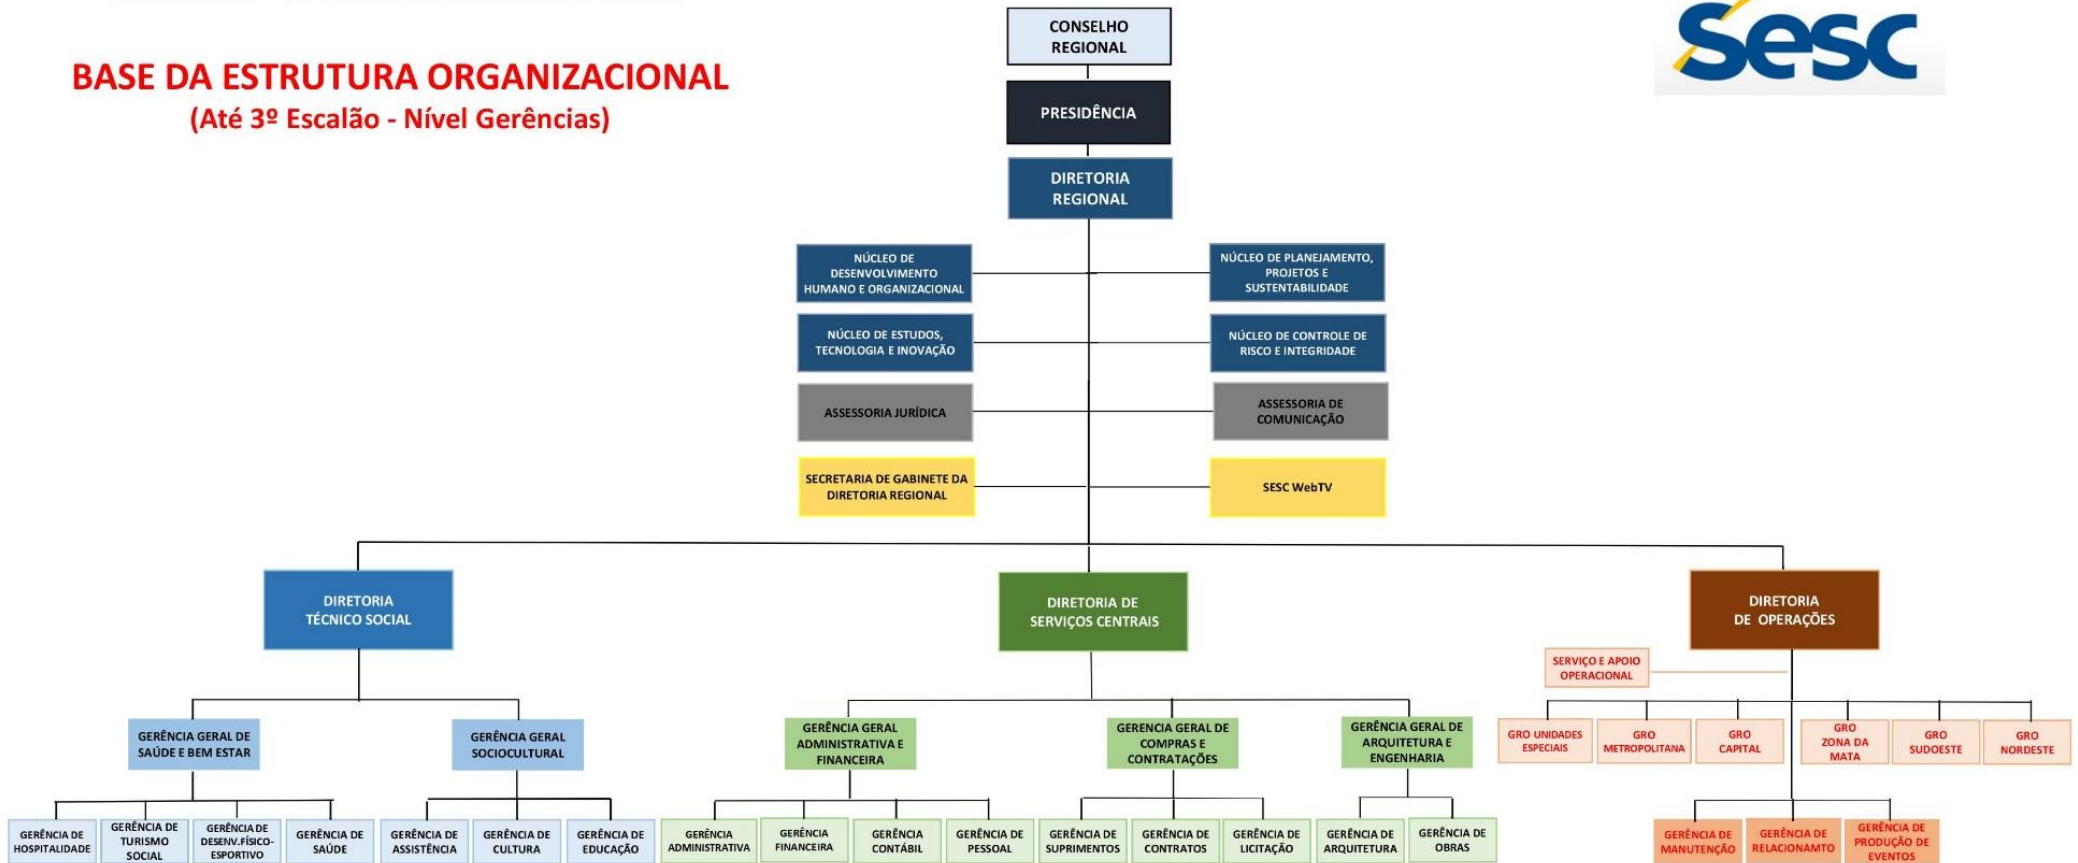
BASE DA ESTRUTURA ORGANIZACIONAL
(Até 3º Escalão - Nível Gerências)

Sesc

CONSELHO REGIONAL

PRESIDÊNCIA

DIRETORIA REGIONAL

NÚCLEO DE DESENVOLVIMENTO HUMANO E ORGANIZACIONAL

NÚCLEO DE PLANEJAMENTO, PROJETOS E SUSTENTABILIDADE

NÚCLEO DE ESTUDOS, TECNOLOGIA E INOVAÇÃO

NÚCLEO DE CONTROLE DE RISCO E INTEGRIDADE

ASSESSORIA JURÍDICA

ASSESSORIA DE COMUNICAÇÃO

SECRETARIA DE GABINETE DA DIRETORIA REGIONAL

SESC WebTV

DIRETORIA TÉCNICO SOCIAL

DIRETORIA DE SERVIÇOS CENTRAIS

DIRETORIA DE OPERAÇÕES

SERVIÇO E APOIO OPERACIONAL

GERÊNCIA GERAL DE SAÚDE E BEM ESTAR

GERÊNCIA GERAL SOCIOCULTURAL

GERÊNCIA GERAL ADMINISTRATIVA E FINANCEIRA

GERÊNCIA GERAL DE COMPRAS E CONTRATAÇÕES

GERÊNCIA GERAL DE ARQUITETURA E ENGENHARIA

GRO UNIDADES ESPECIAIS

GRO METROPOLITANA

GRO CAPITAL

GRO ZONA DA MATA

GRO SUDOESTE

GRO NORDESTE

GERÊNCIA DE HOSPITALIDADE

GERÊNCIA DE TURISMO SOCIAL

GERÊNCIA DE DESENV.FÍSICO-ESPORTIVO

GERÊNCIA DE SAÚDE

GERÊNCIA DE ASSISTÊNCIA

GERÊNCIA DE CULTURA

GERÊNCIA DE EDUCAÇÃO

GERÊNCIA ADMINISTRATIVA

GERÊNCIA FINANCEIRA

GERÊNCIA CONTÁBIL

GERÊNCIA DE PESSOAL

GERÊNCIA DE SUPRIMENTOS

GERÊNCIA DE CONTRATOS

GERÊNCIA DE LICITAÇÃO

GERÊNCIA DE ARQUITETURA

GERÊNCIA DE OBRAS

GERÊNCIA DE MANUTENÇÃO

GERÊNCIA DE RELACIONAMTO

GERÊNCIA DE PRODUÇÃO DE EVENTOS